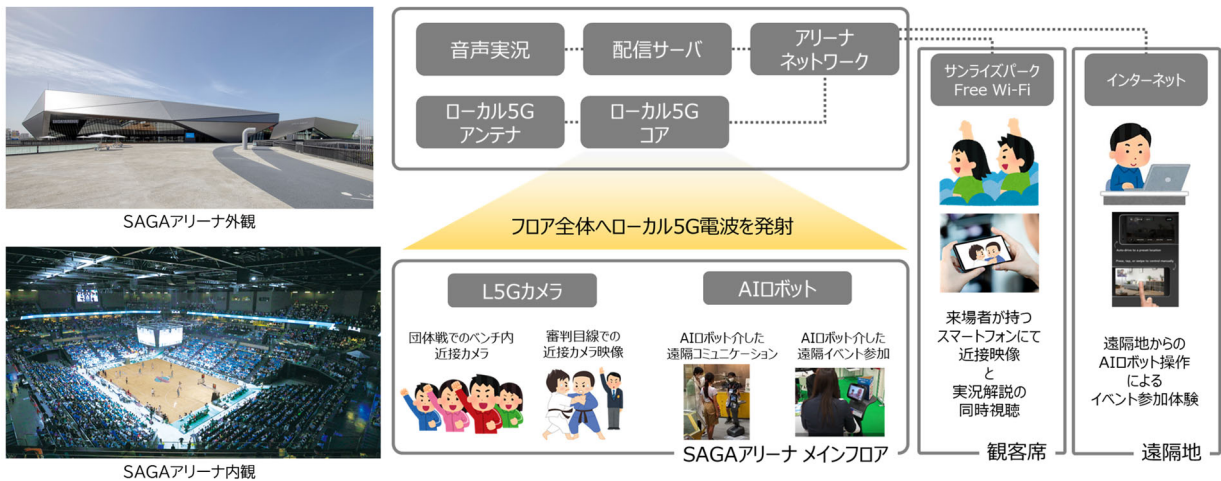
SAGAアリーナ外観

SAGAアリーナ内観

音声実況

配信サーバ

アリーナ
ネットワーク

ローカル5G
アンテナ

ローカル5G
コア

フロア全体へローカル5G電波を発射

L5Gカメラ

団体戦でのベンチ内
近接カメラ

審判目線での
近接カメラ映像

AIロボット

AIロボット介した
遠隔コミュニケーション

AIロボット介した
遠隔イベント参加

SAGAアリーナ メインフロア

サンライズパーク
Free Wi-Fi

来場者が持つ
スマートフォンにて
近接映像
と
実況解説の
同時視聴

観客席

インターネット

遠隔地からの
AIロボット操作
による
イベント参加体験

遠隔地